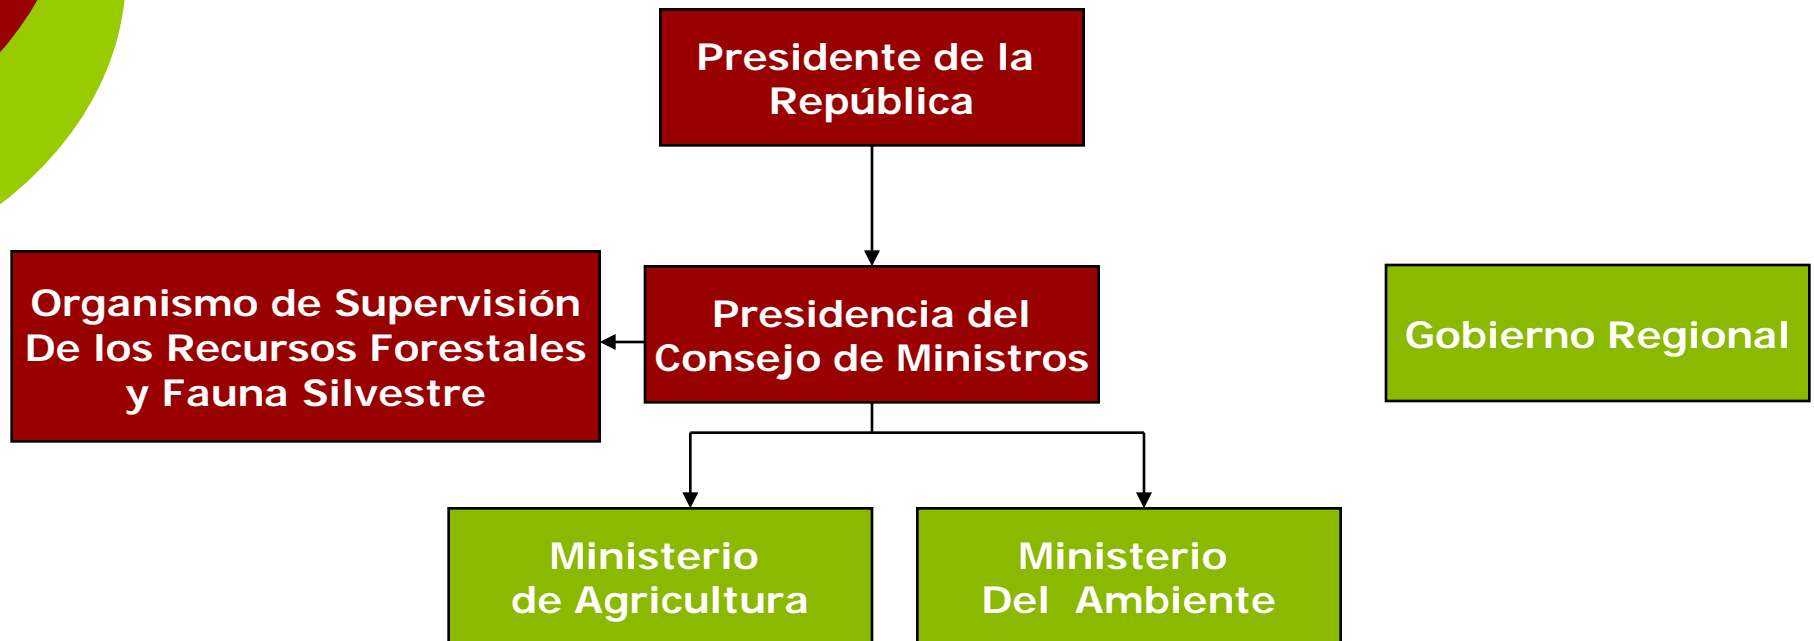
Presidente de la República

Organismo de Supervisión De los Recursos Forestales y Fauna Silvestre

Presidencia del Consejo de Ministros

Gobierno Regional

Ministerio de Agricultura

Ministerio Del Ambiente